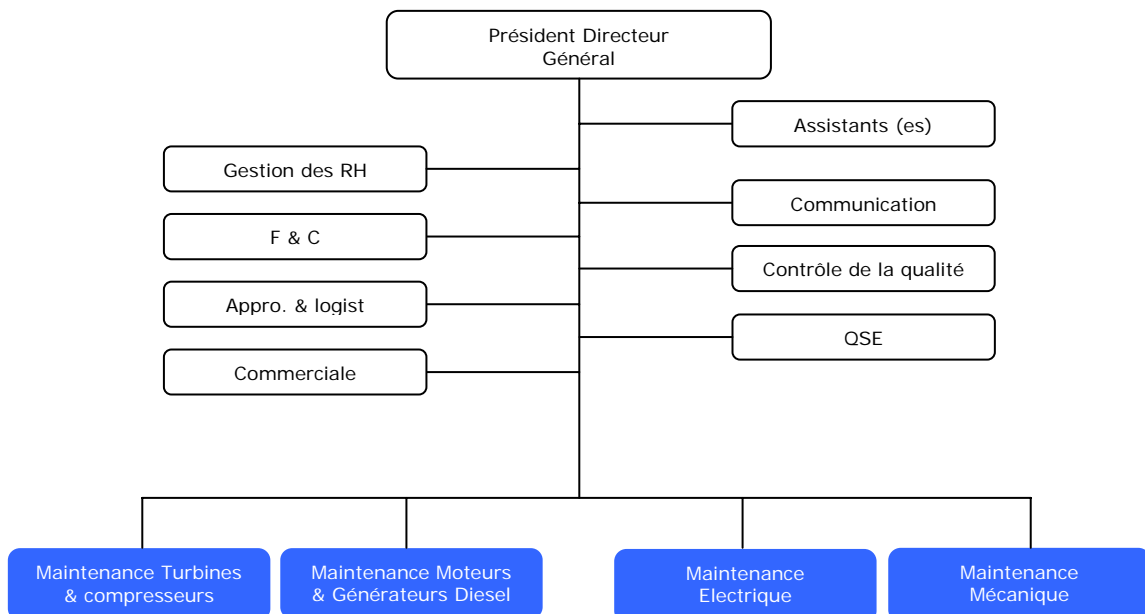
Président Directeur Général

Assistants (es)

Gestion des RH

Communication

F & C

Contrôle de la qualité

Appro. & logist

QSE

Commerciale

Maintenance Turbines & compresseurs

Maintenance Moteurs & Générateurs Diesel

Maintenance Electrique

Maintenance Mécanique